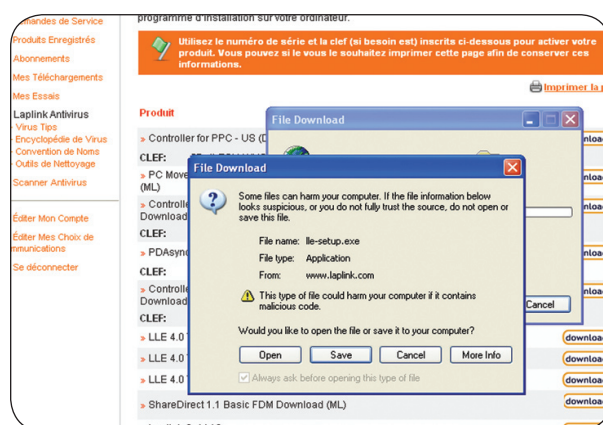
mandes de Service
Produits Enregistrés
Abonnements
Mes Téléchargements
Mes Essais
Laplink Antivirus
· Virus Tips
· Encyclopédie de Virus
· Convention de Noms
· Outils de Nettoyage
Scanner Antivirus
Éditer Mon Compte
Éditer Mes Choix de mmunications
Se déconnecter

programme d'installation sur votre ordinateur.

Utilisez le numéro de série et la clef (si besoin est) inscrits ci-dessous pour activer votre produit. Vous pouvez si le vous le souhaitez imprimer cette page afin de conserver ces informations.

Imprimer la p

Produit
» Controller for PPC - US (D
CLEF:
» PC Move (ML)
» Controlle Download
CLEF:
» PDAsync
CLEF:
» Controlle Download
CLEF:
» LLE 4.0
» LLE 4.0
» LLE 4.0
» ShareDirect 1.1 Basic FDM Download (ML)

File Download

File Download
Some files can harm your computer. If the file information below looks suspicious, or you do not fully trust the source, do not open or save this file.
File name: lle-setup.exe
File type: Application
From: www.laplink.com
This type of file could harm your computer if it contains malicious code.
Would you like to open the file or save it to your computer?
Open | Save | Cancel | More Info
Always ask before opening this type of file

Cancel
nloa
nloa
nloa
nloa
downloa
downloa
downloa
downloa